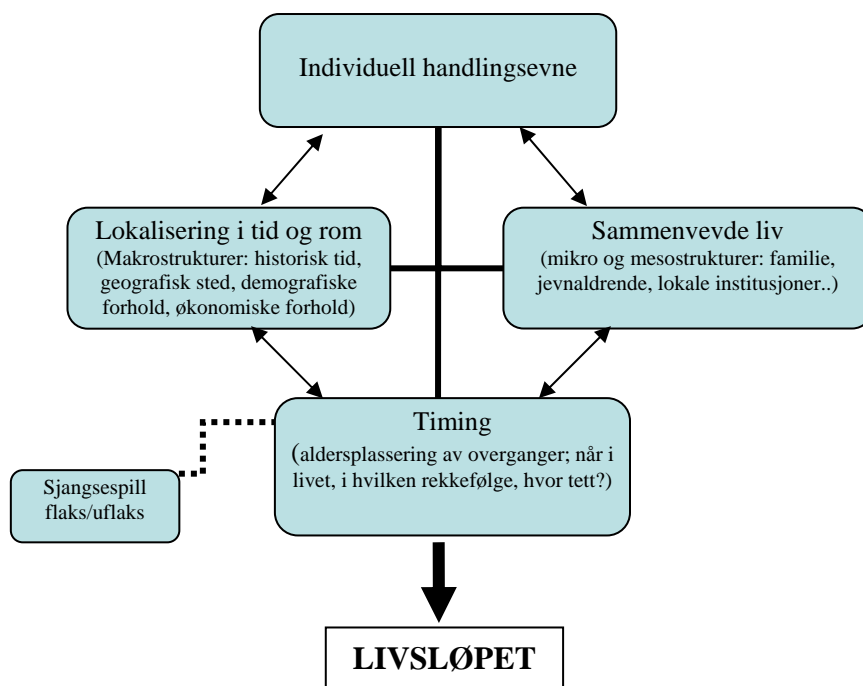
Individuell handlingsevne

Lokalisering i tid og rom
(Makrostrukturer: historisk tid, geografisk sted, demografiske forhold, økonomiske forhold)

Sammenvevde liv
(mikro og mesostrukturer: familie, jevnaldrende, lokale institusjoner..)

Timing
(aldersplassering av overganger; når i livet, i hvilken rekkefølge, hvor tett?)

Sjangsespill flaks/uflaks

LIVSLØPET